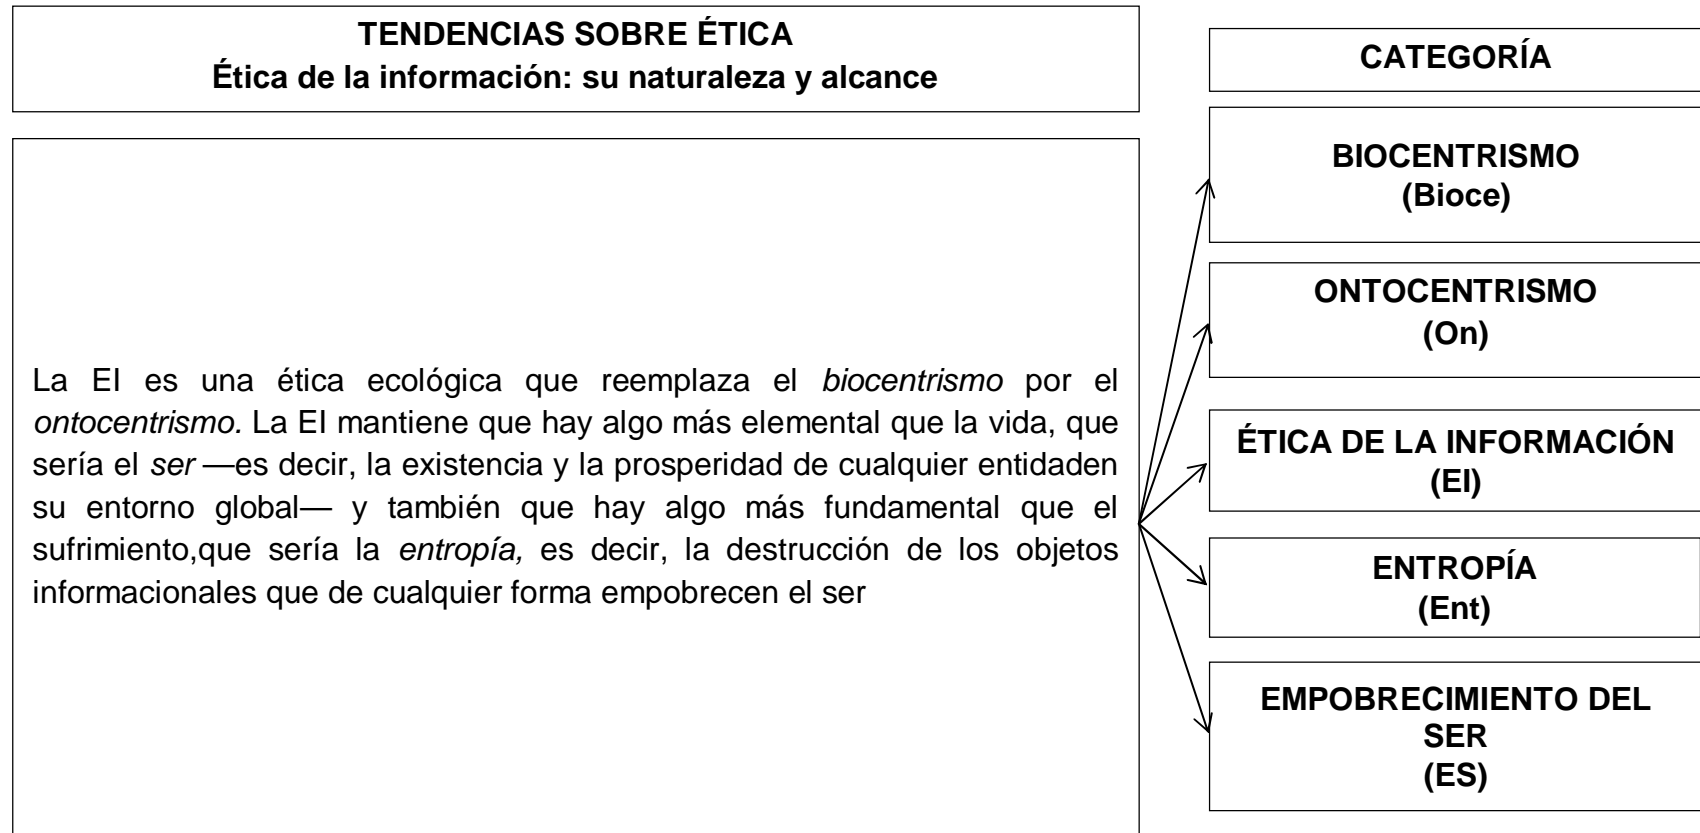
TENDENCIAS SOBRE ÉTICA
Ética de la información: su naturaleza y alcance

La EI es una ética ecológica que reemplaza el biocentrismo por el ontocentrismo. La EI mantiene que hay algo más elemental que la vida, que sería el ser —es decir, la existencia y la prosperidad de cualquier entidaden su entorno global— y también que hay algo más fundamental que el sufrimiento,que sería la entropía, es decir, la destrucción de los objetos informacionales que de cualquier forma empobrecen el ser

CATEGORÍA

BIOCENTRISMO
(Bioce)

ONTOCENTRISMO
(On)

ÉTICA DE LA INFORMACIÓN
(EI)

ENTROPÍA
(Ent)

EMPOBRECIMIENTO DEL SER
(ES)